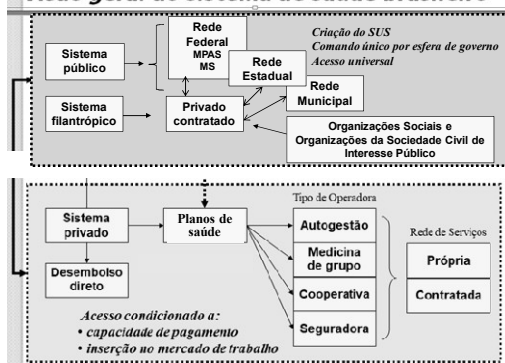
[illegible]

Sistema público

Rede Federal MPAS MS

Rede Estadual

Rede Municipal

Criação do SUS
Comando único por esfera de governo
Acesso universal

Sistema filantrópico

Privado contratado

Organizações Sociais e Organizações da Sociedade Civil de Interesse Público

Sistema privado

Planos de saúde

Tipo de Operadora

Autogestão

Medicina de grupo

Cooperativa

Seguradora

Rede de Serviços

Própria

Contratada

Desembolso direto

Acesso condicionado a:
• capacidade de pagamento
• inserção no mercado de trabalho